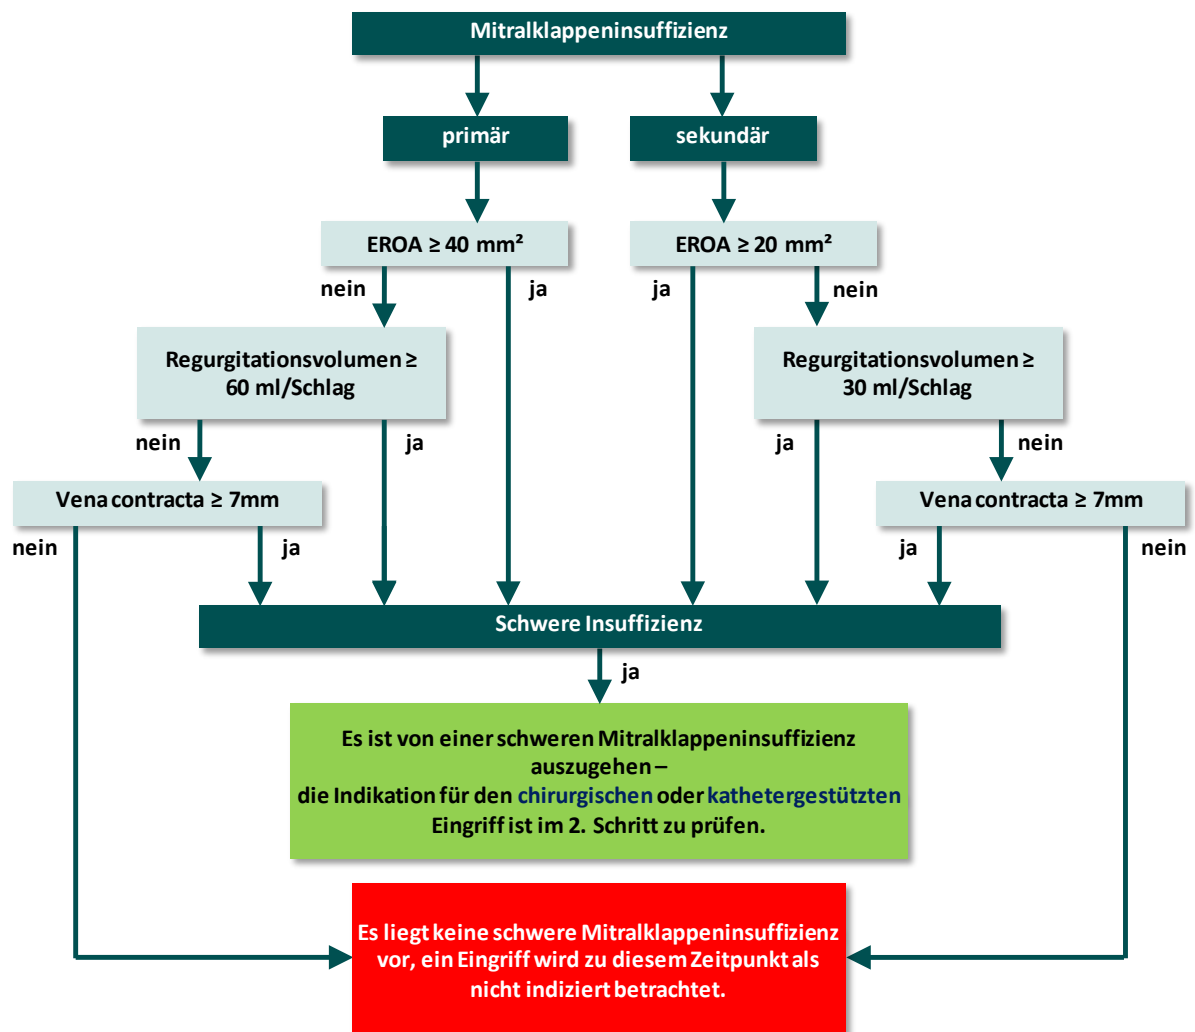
Mitralklappeninsuffizienz

primär

sekundär

EROA ≥ 40 mm²

EROA ≥ 20 mm²

nein

ja

ja

nein

Regurgitationsvolumen ≥ 60 ml/Schlag

Regurgitationsvolumen ≥ 30 ml/Schlag

nein

ja

ja

nein

Vena contracta ≥ 7mm

Vena contracta ≥ 7mm

nein

ja

ja

nein

Schwere Insuffizienz

ja

Es ist von einer schweren Mitralklappeninsuffizienz auszugehen – die Indikation für den chirurgischen oder kathetergestützten Eingriff ist im 2. Schritt zu prüfen.

Es liegt keine schwere Mitralklappeninsuffizienz vor, ein Eingriff wird zu diesem Zeitpunkt als nicht indiziert betrachtet.